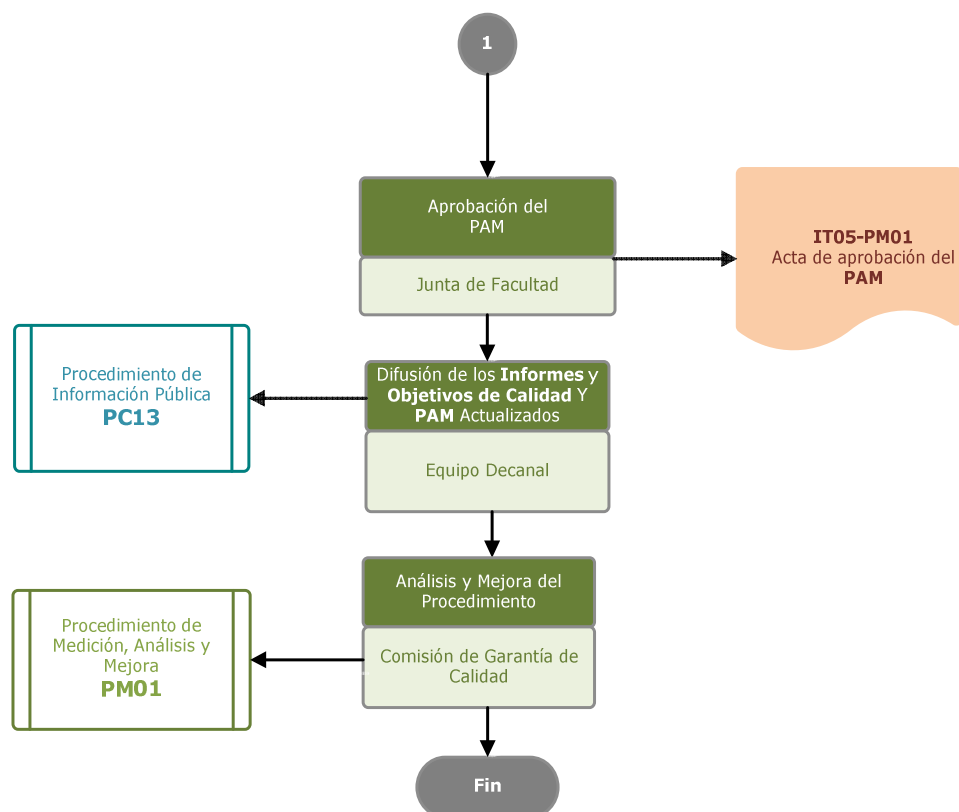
1

Aprobación del PAM

Junta de Facultad

IT05-PM01
Acta de aprobación del
PAM

Procedimiento de Información Pública
PC13

Difusión de los **Informes** y **Objetivos de Calidad** Y **PAM** Actualizados

Equipo Decanal

Análisis y Mejora del Procedimiento

Comisión de Garantía de Calidad

Procedimiento de Medición, Análisis y Mejora
PM01

Fin